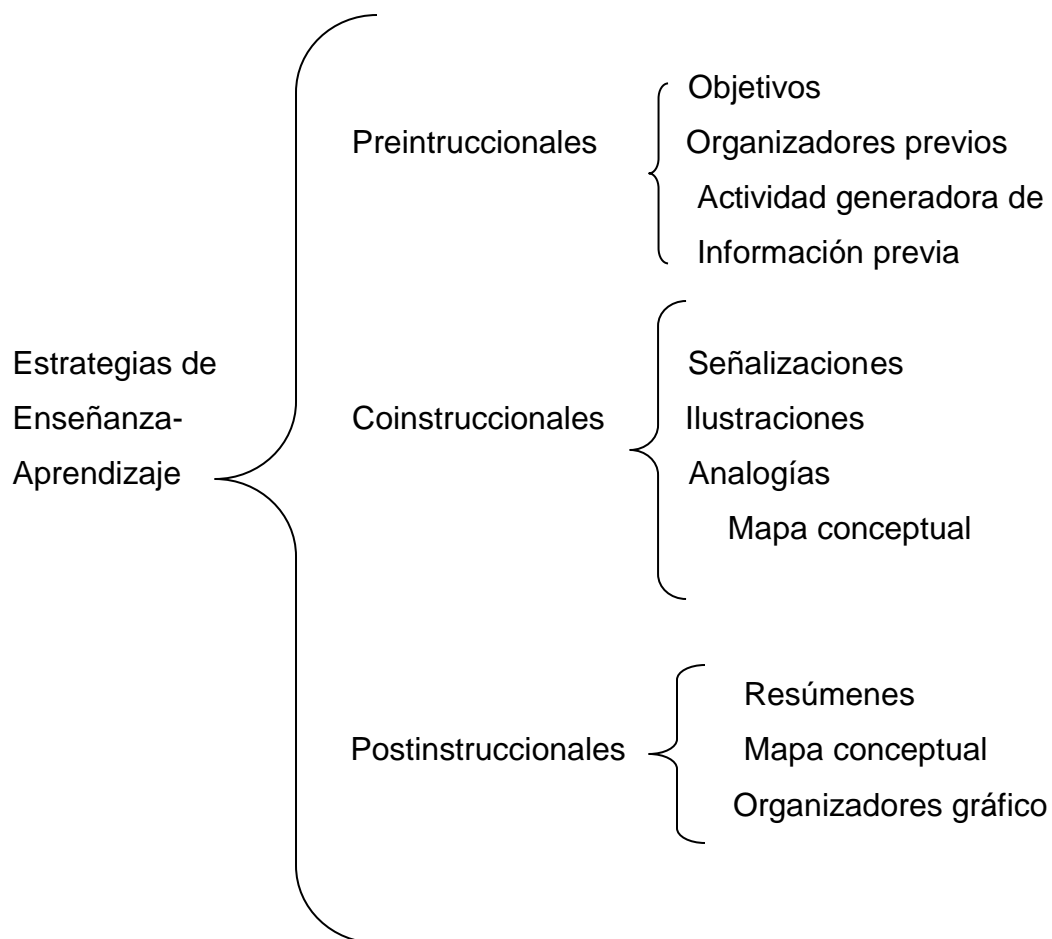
Estrategias de Enseñanza-Aprendizaje

Preintruccionales

Objetivos
Organizadores previos
Actividad generadora de
Información previa

Coinstruccionales

Señalizaciones
Ilustraciones
Analogías
Mapa conceptual

Postinstruccionales

Resúmenes
Mapa conceptual
Organizadores gráfico